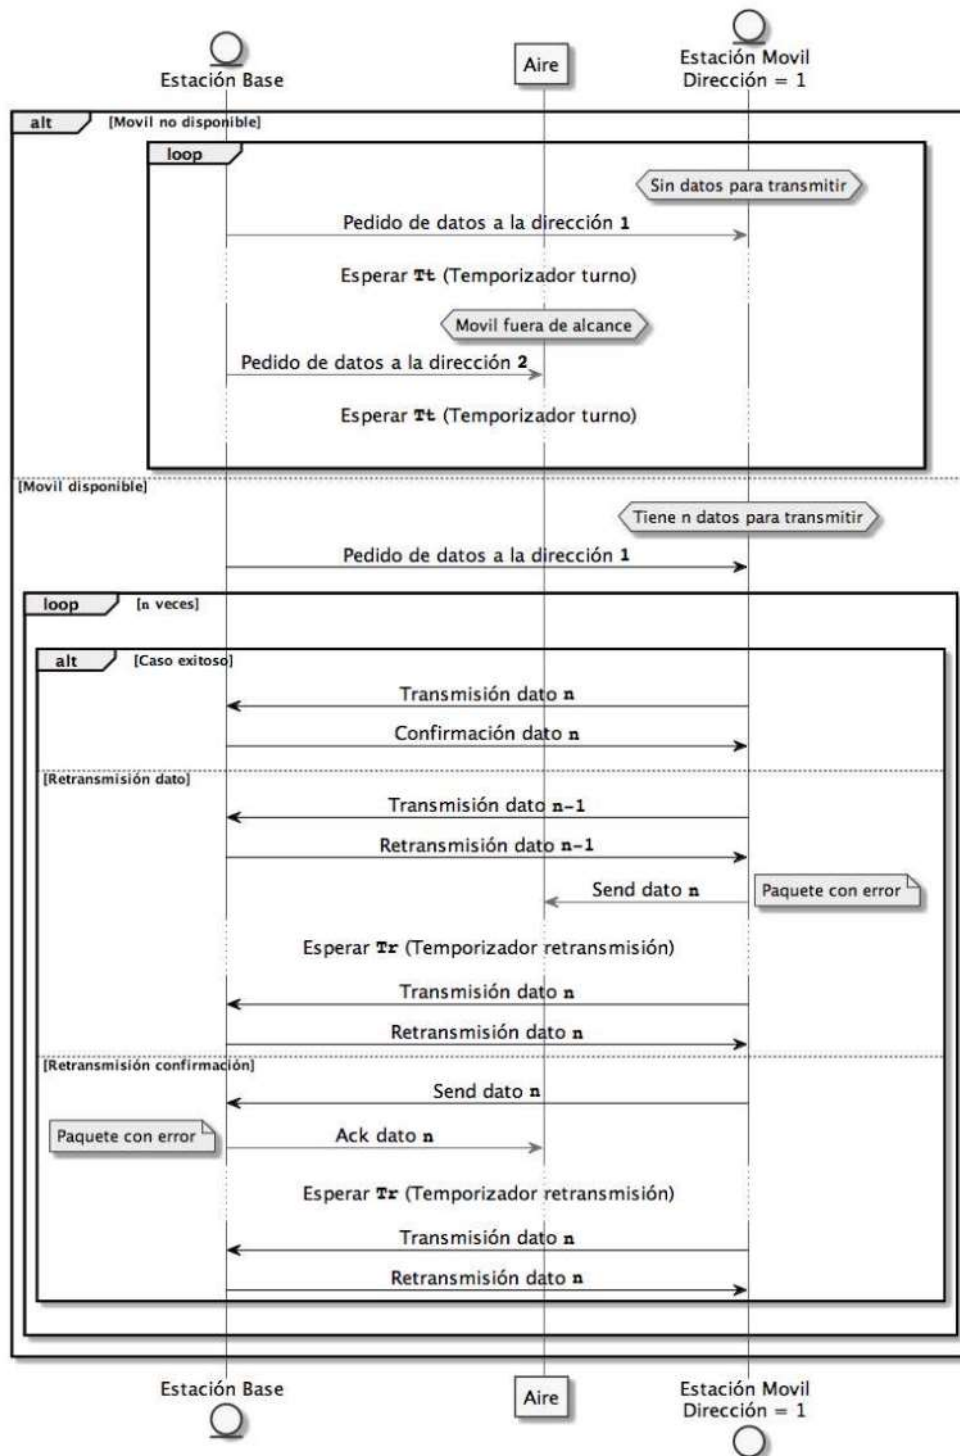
Estación Base

Aire

Estación Movil
Dirección = 1

alt [Movil no disponible]

loop

Sin datos para transmitir

Pedido de datos a la dirección 1

Esperar Tt (Temporizador turno)

Movil fuera de alcance

Pedido de datos a la dirección 2

Esperar Tt (Temporizador turno)

[Movil disponible]

Tiene n datos para transmitir

Pedido de datos a la dirección 1

loop [n veces]

alt [Caso exitoso]

Transmisión dato n

Confirmación dato n

[Retransmisión dato]

Transmisión dato n-1

Retransmisión dato n-1

Send dato n

Paquete con error

Esperar Tr (Temporizador retransmisión)

Transmisión dato n

Retransmisión dato n

[Retransmisión confirmación]

Send dato n

Paquete con error

Ack dato n

Esperar Tr (Temporizador retransmisión)

Transmisión dato n

Retransmisión dato n

Estación Base

Aire

Estación Movil
Dirección = 1